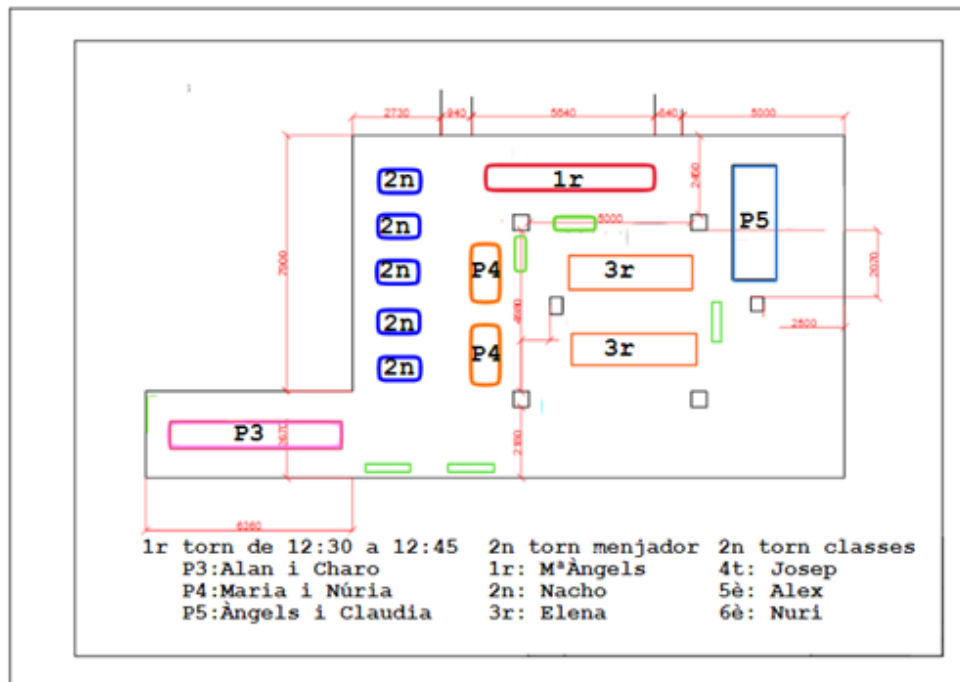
2730 940 5640 640 5000

2n
2n
2n
2n
2n

1r
5000
2450
P5
P4
3r
2070
7000
4000
P4
3r
2500
P3
3670
2100
6360

1r torn de 12:30 a 12:45
P3:Alan i Charo
P4:Maria i Núria
P5:Àngels i Claudia

2n torn menjador
1r: MªÀngels
2n: Nacho
3r: Elena

2n torn classes
4t: Josep
5è: Alex
6è: Nuri